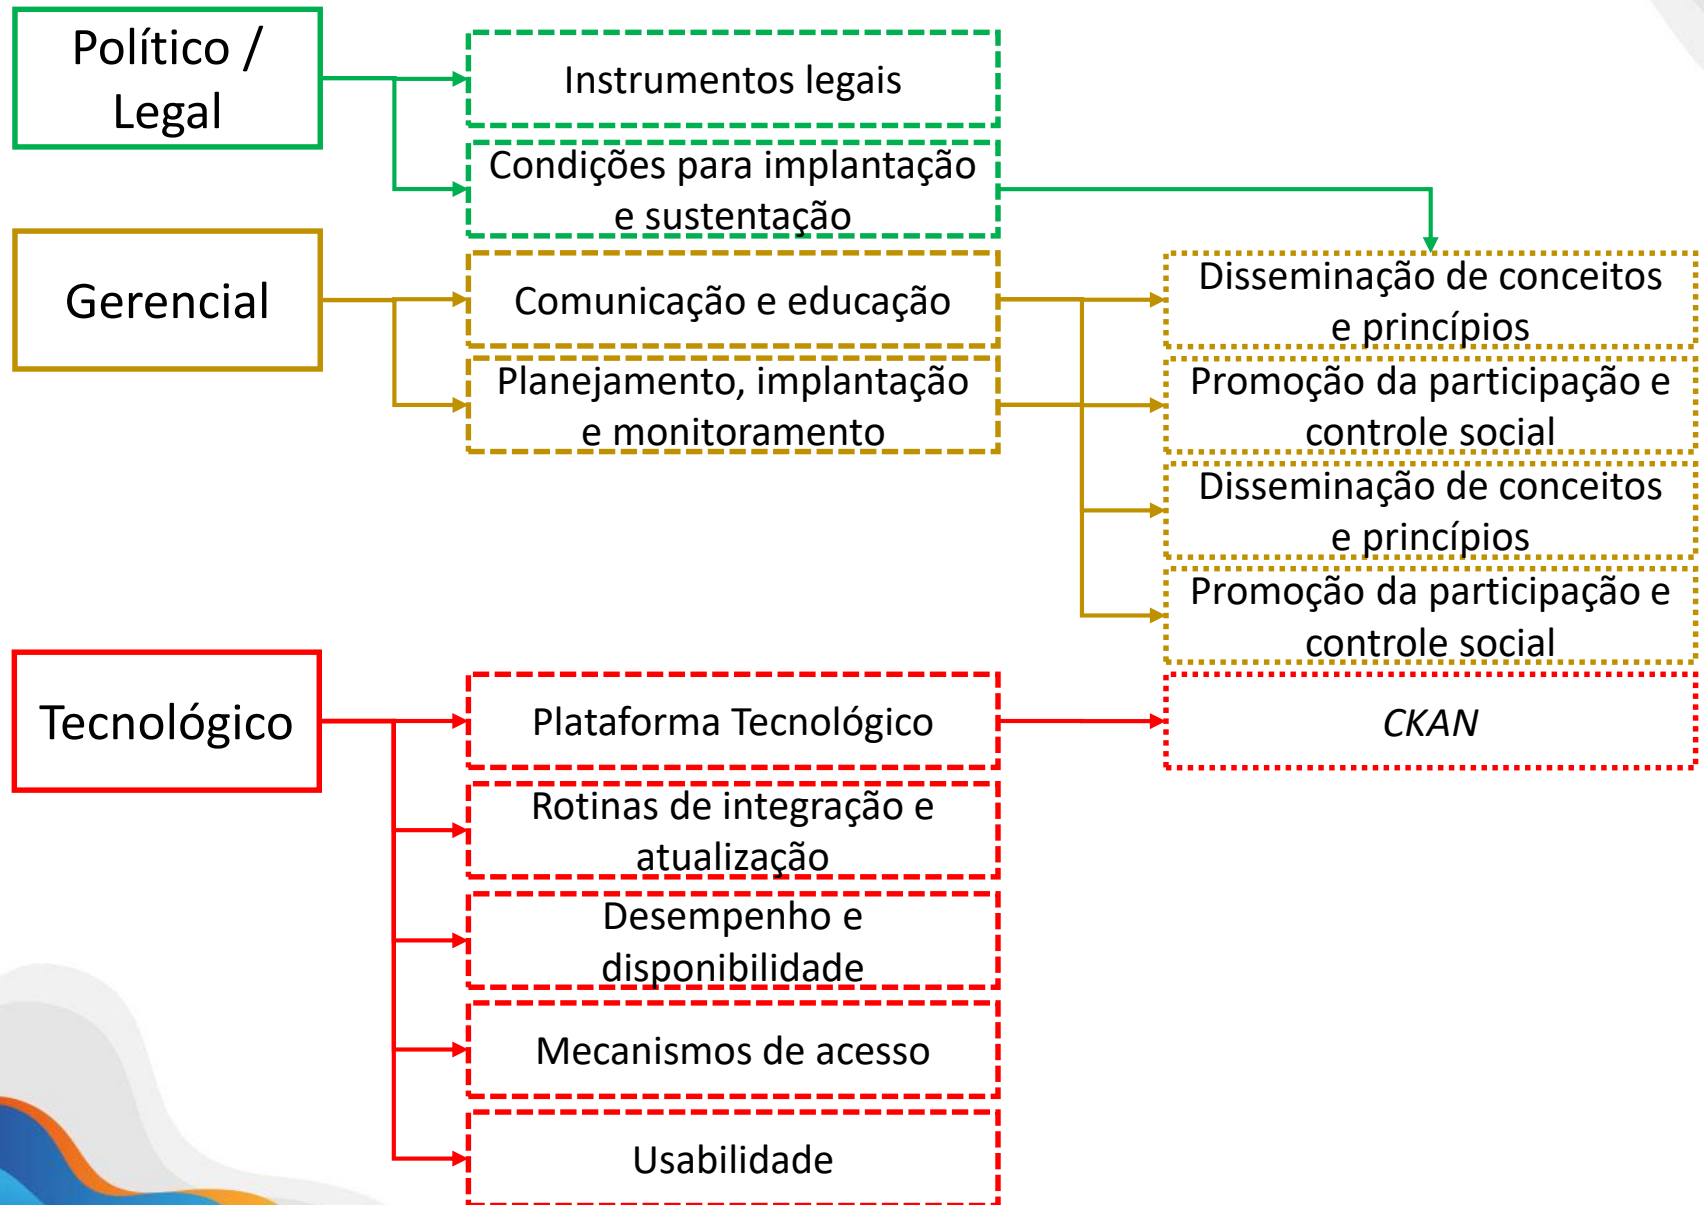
Político / Legal

Instrumentos legais

Condições para implantação e sustentação

Gerencial

Comunicação e educação

Planejamento, implantação e monitoramento

Disseminação de conceitos e princípios

Promoção da participação e controle social

Disseminação de conceitos e princípios

Promoção da participação e controle social

Tecnológico

Plataforma Tecnológico

CKAN

Rotinas de integração e atualização

Desempenho e disponibilidade

Mecanismos de acesso

Usabilidade